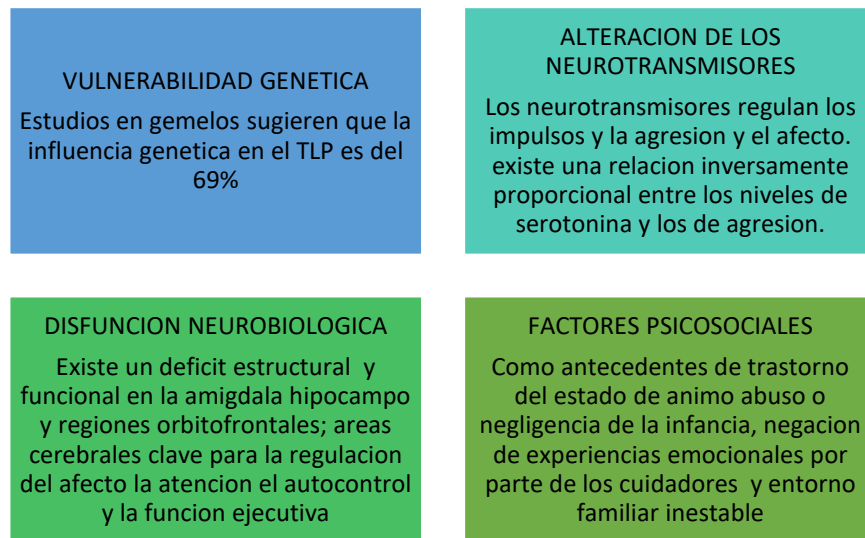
VULNERABILIDAD GENETICA

Estudios en gemelos sugieren que la influencia genetica en el TLP es del 69%

ALTERACION DE LOS NEUROTRANSMISORES

Los neurotransmisores regulan los impulsos y la agresion y el afecto. existe una relacion inversamente proporcional entre los niveles de serotonina y los de agresion.

DISFUNCION NEUROBIOLOGICA

Existe un deficit estructural y funcional en la amigdala hipocampo y regiones orbitofrontales; areas cerebrales clave para la regulacion del afecto la atencion el autocontrol y la funcion ejecutiva

FACTORES PSICOSOCIALES

Como antecedentes de trastorno del estado de animo abuso o negligencia de la infancia, negacion de experiencias emocionales por parte de los cuidadores y entorno familiar inestable